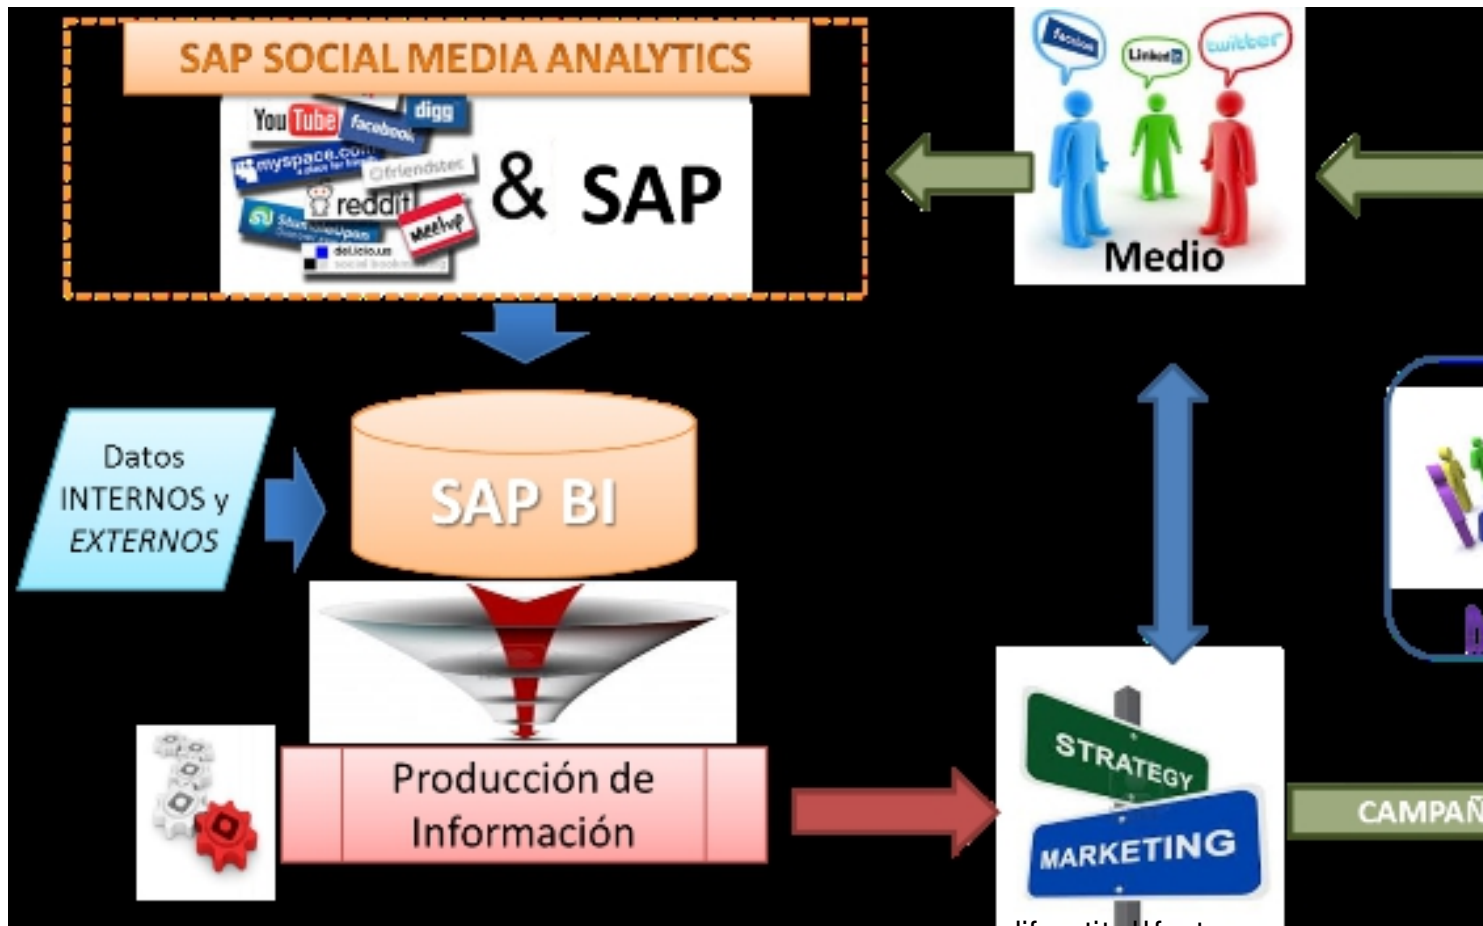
SAP SOCIAL MEDIA ANALYTICS

YouTube facebook digg myspace.com friendster reddit StumbleUpon meetup delicious

& SAP

facebook LinkedIn twitter

Medio

Datos INTERNOS y EXTERNOS

SAP BI

Producción de Información

STRATEGY

MARKETING

CAMPAÑ

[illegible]